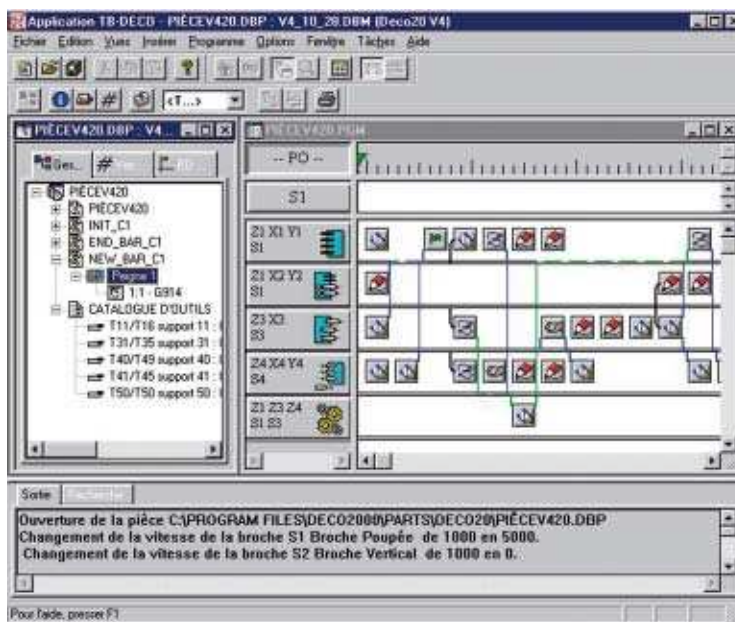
Application TB-DECO - PIÈCEV420.DBP : V4_10_28.DBM (Deco20 V4)

Fichier Edition Vues Insérer Programme Options Fenêtre Tâches Aide

<T...>

PIÈCEV420.DBP : V4...

PIÈCEV420.PGM

Ges... # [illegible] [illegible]

PIÈCEV420
PIÈCEV420
INIT_C1
END_BAR_C1
NEW_BAR_C1
Pièce 1
1:1 - G914
CATALOGUE D'OUTILS
T11/T16 support 11 :
T31/T35 support 31 :
T40/T49 support 40 :
T41/T45 support 41 :
T50/T50 support 50 :

-- PO --

S1

Z1 X1 Y1 S1

Z1 X2 Y2 S1

Z3 X3 S3

Z4 X4 Y4 S4

Z1 Z3 Z4 S1 S3

Sortie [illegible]

Ouverture de la pièce C:\PROGRAM FILES\DECO2000\PARTS\DECO20\PIÈCEV420.DBP
Changement de la vitesse de la broche S1 Broche Poupée de 1000 en 5000.
Changement de la vitesse de la broche S2 Broche Vertical de 1000 en 0.

Pour l'aide, presser F1